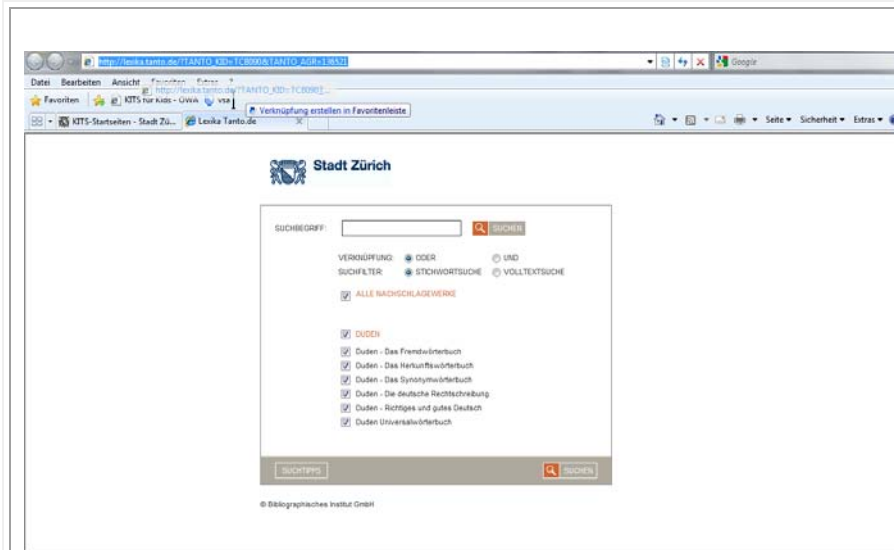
http://lexika.tanto.de/?TANTO_KID=TC8090&TANTO_AGR=138521

Google

Datei Bearbeiten Ansicht Favoriten Extras ?

Favoriten KITS für Kids - OWA vsa

http://lexika.tanto.de/?TANTO_KID=TC8090...

Verknüpfung erstellen in Favoritenleiste

KITS-Startseiten - Stadt Zü... Lexika Tanto.de

Seite ▾ Sicherheit ▾ Extras ▾

Stadt Zürich

SUCHBEGRIFF:

SUCHEN

VERKNÜPFUNG: ODER UND

SUCHFILTER: STICHWORTSUCHE VOLLTEXTSUCHE

ALLE NACHSCHLAGEWERKE

DUDEN

Duden - Das Fremdwörterbuch

Duden - Das Herkunftswörterbuch

Duden - Das Synonymwörterbuch

Duden - Die deutsche Rechtschreibung

Duden - Richtiges und gutes Deutsch

Duden Universalwörterbuch

SUCHTIPPS

SUCHEN

© Bibliographisches Institut GmbH